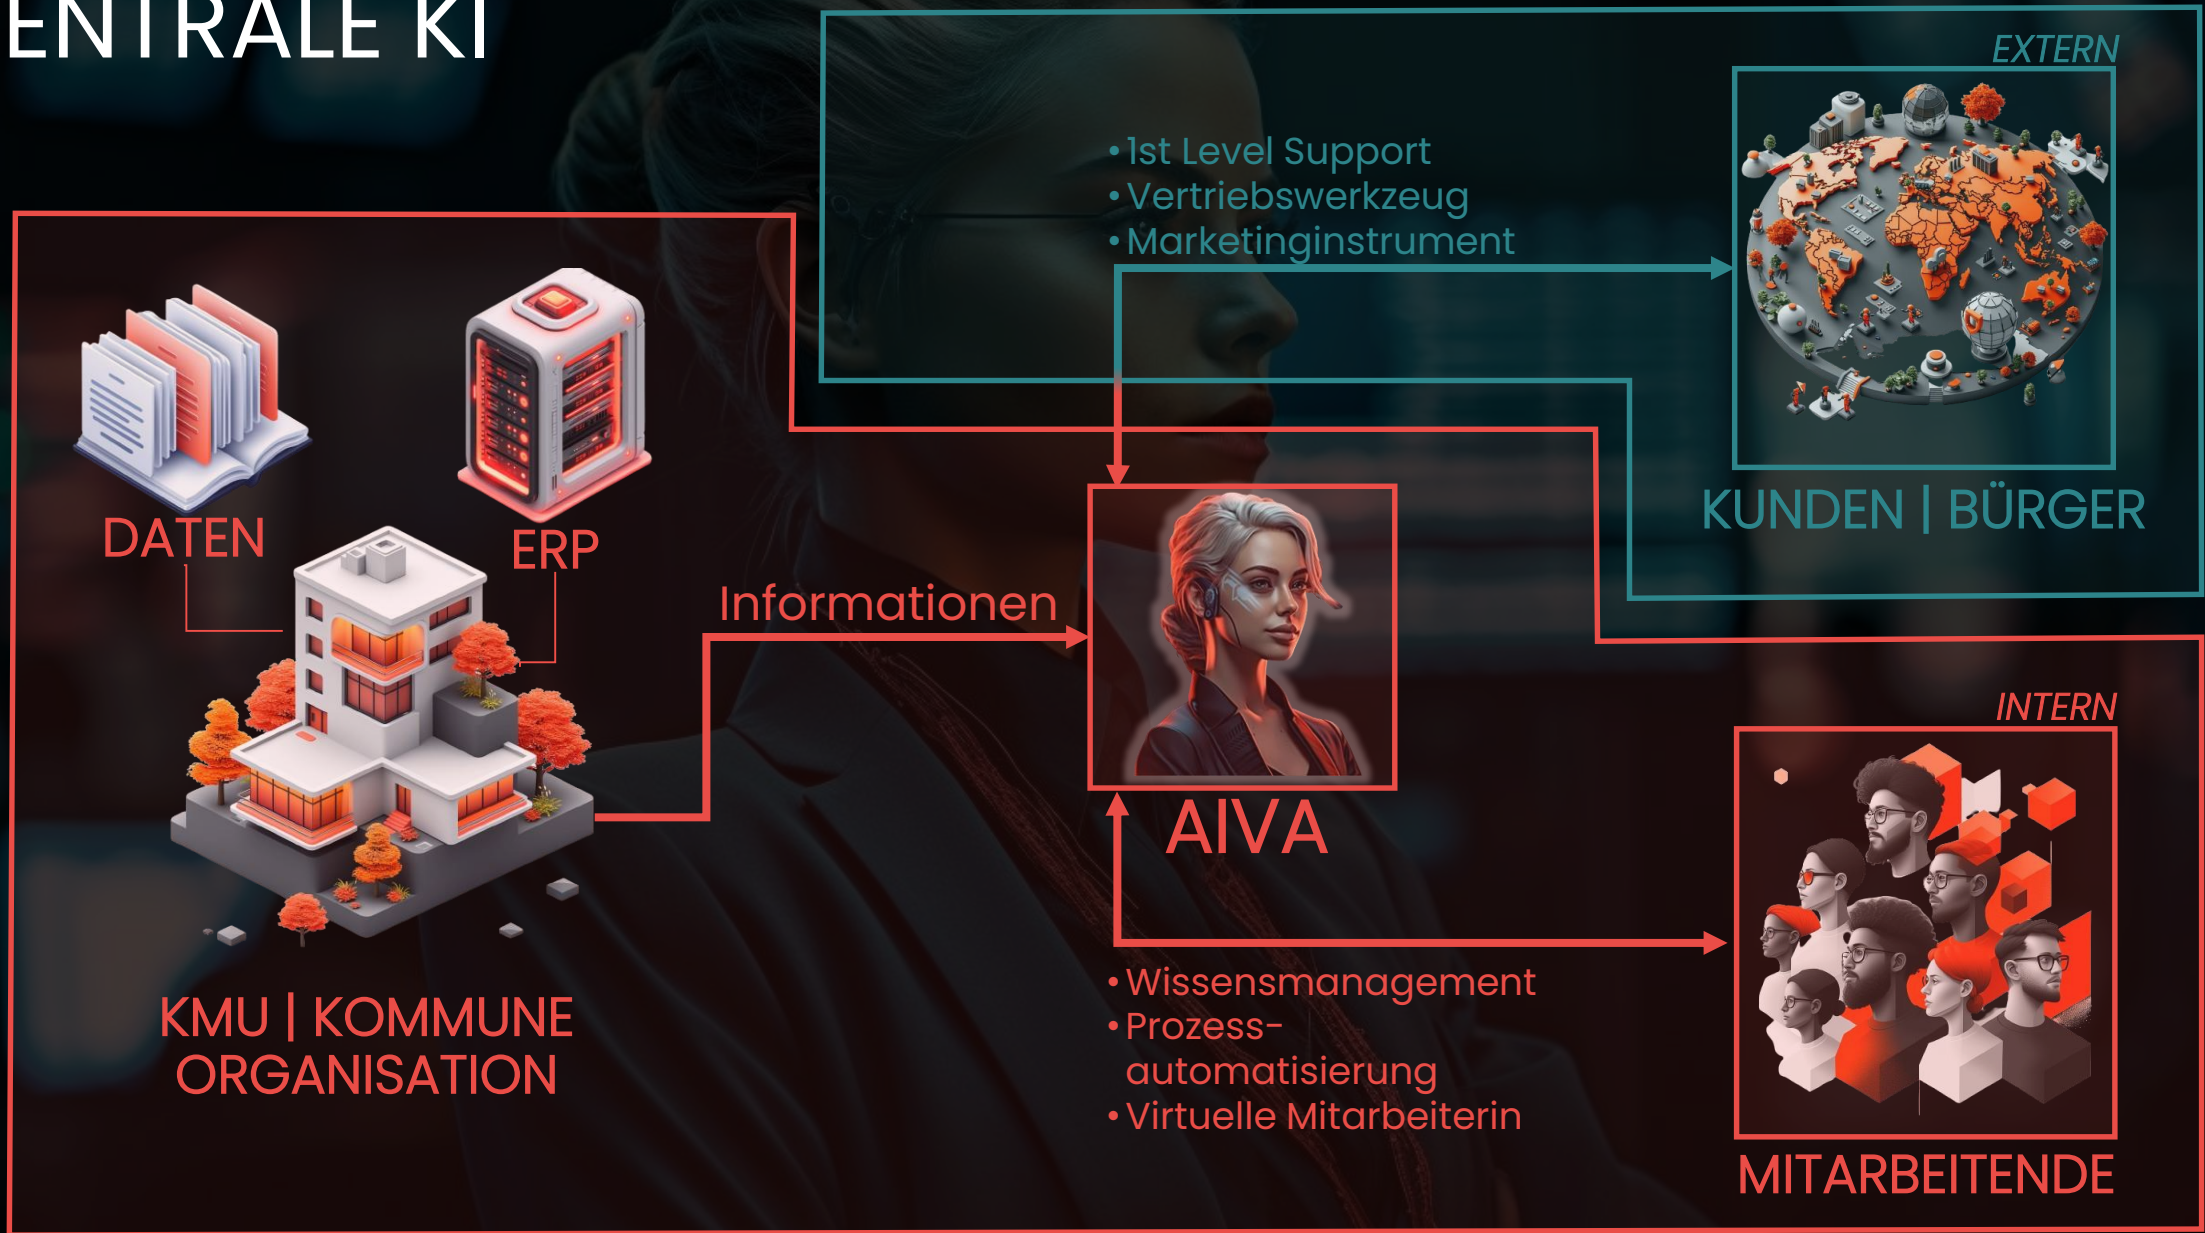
ENTRALE KI

EXTERN

• 1st Level Support
• Vertriebswerkzeug
• Marketinginstrument

KUNDEN | BÜRGER

DATEN

ERP

Informationen

AIVA

KMU | KOMMUNE
ORGANISATION

INTERN

• Wissensmanagement
• Prozessautomatisierung
• Virtuelle Mitarbeiterin

MITARBEITENDE